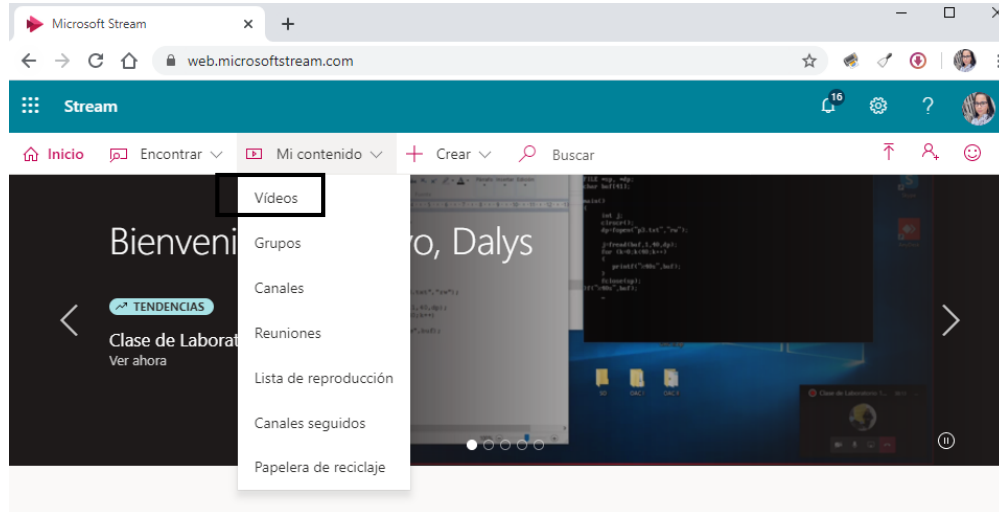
Microsoft Stream
web.microsoftstream.com
Stream
16
Inicio Encontrar Mi contenido Crear Buscar
Vídeos
Grupos
Canales
Reuniones
Lista de reproducción
Canales seguidos
Papelera de reciclaje
Bienveni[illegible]ro, Dalys
TENDENCIAS
Clase de Laborat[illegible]
Ver ahora